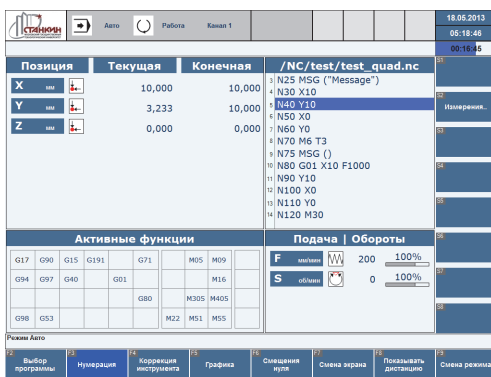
СТАНКИН

Авто

Работа

Канал 1

18.05.2013

05:18:46

00:16:45

| Позиция | Текущая | Конечная |
|---|---|---|
| X мм | 10,000 | 10,000 |
| Y мм | 3,233 | 10,000 |
| Z мм | 0,000 | 0,000 |

/NC/test/test_quad.nc

3 N25 MSG ("Message")
4 N30 X10
5 N40 Y10
6 N50 X0
7 N60 Y0
8 N70 M6 T3
9 N75 MSG ()
10 N80 G01 X10 F1000
11 N90 Y10
12 N100 X0
13 N110 Y0
14 N120 M30

S1

S2 Измерения..

S3

S4

S5

S6

S7

S8

Активные функции

| G17 | G90 | G15 | G191 | | G71 | | M05 | M09 |
|---|---|---|---|---|---|---|---|---|
| G94 | G97 | G40 | | G01 | | | | M16 |
| | | | | | G80 | | M30S | M40S |
| G98 | G53 | | | | | M22 | M51 | M55 |

Подача | Обороты

F мм/мин 200 100%

S об/мин 0 100%

Режим Авто

F2 Выбор программы

F3 Нумерация

F4 Коррекция инструмента

F5 Графика

F6 Смещения нуля

F7 Смена экрана

F8 Показывать дистанцию

F9 Смена режима